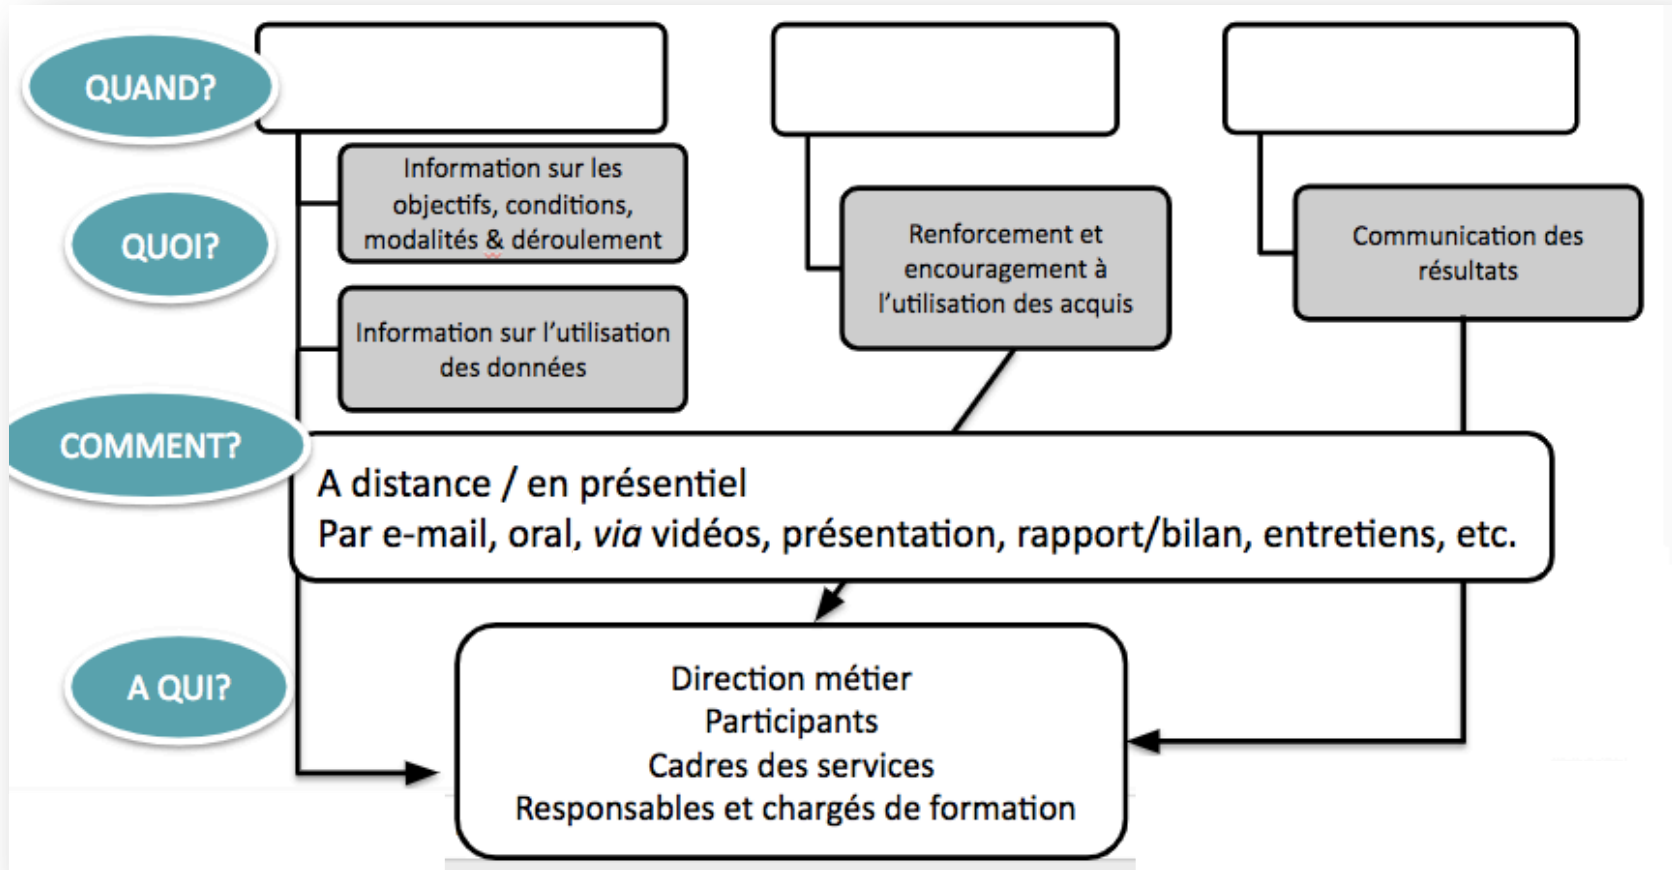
QUAND?

QUOI?

Information sur les objectifs, conditions, modalités & déroulement

Information sur l'utilisation des données

Renforcement et encouragement à l'utilisation des acquis

Communication des résultats

COMMENT?

A distance / en présentiel
Par e-mail, oral, *via* vidéos, présentation, rapport/bilan, entretiens, etc.

A QUI?

Direction métier
Participants
Cadres des services
Responsables et chargés de formation